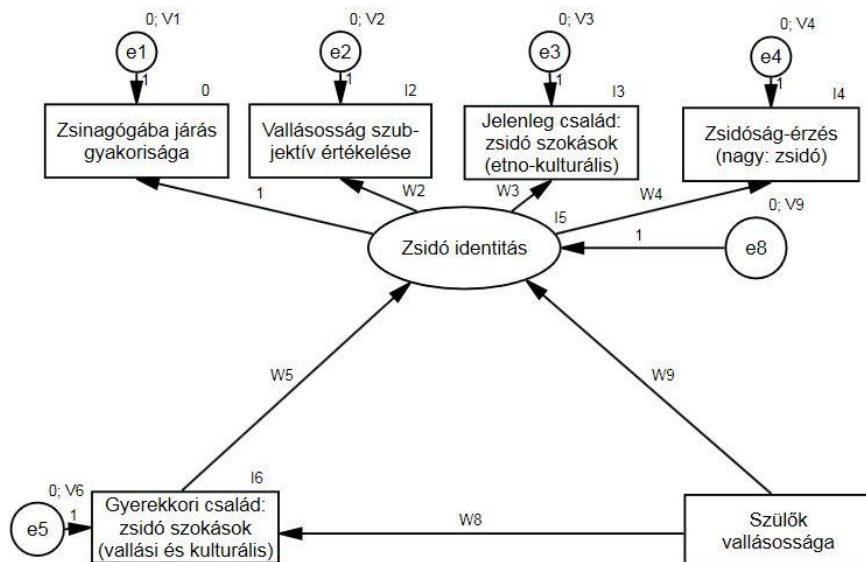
0; V1
e1
1
0
Zsinagógába járás gyakorisága

0; V2
e2
1
I2
Vallásosság szubjektív értékelése

0; V3
e3
1
I3
Jelenleg család: zsidó szokások (etno-kulturális)

0; V4
e4
1
I4
Zsidóság-érzés (nagy: zsidó)

1
W2
W3
W4
I5
0; V9
Zsidó identitás
1
e8

W5
W9

0; V6
I6
e5
1
Gyerekkori család: zsidó szokások (vallási és kulturális)
W8
Szülők vallásossága